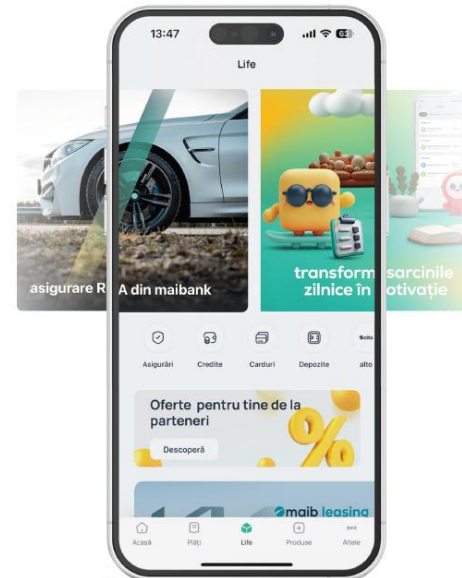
13:47

62

Life

asigurare RCA din maibank

transformă sarcinile zilnice în motivație

Asigurări

Credite

Carduri

Depozite

alte

Oferte pentru tine de la parteneri

Descoperă

maib leasing

Acasă

Plăți

Life

Produse

Altele